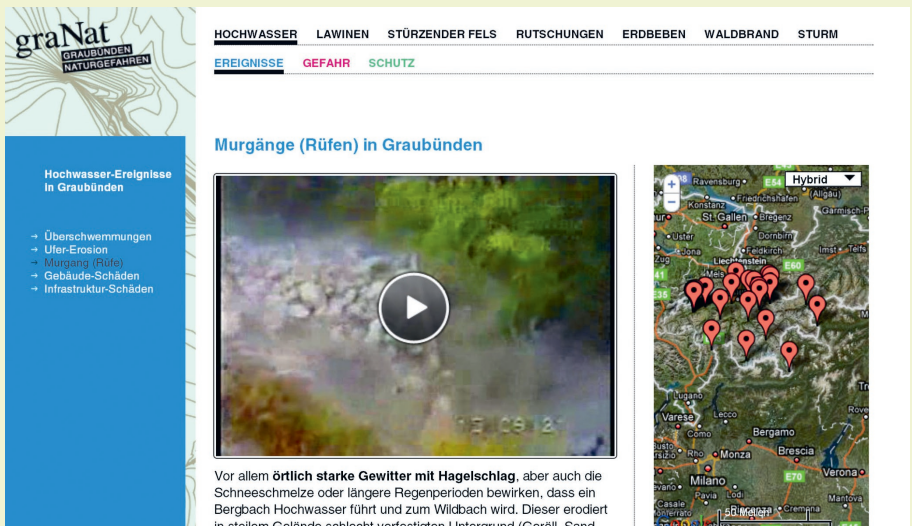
graNat
GRAUBÜNDEN NATURGEFAHREN

HOCHWASSER LAWINEN STÜRZENDER FELS RUTSCHUNGEN ERDBEBEN WALDBRAND STURM

EREIGNISSE GEFAHR SCHUTZ

Hochwasser-Ereignisse in Graubünden

→ Überschwemmungen
→ Ufer-Erosion
→ Murgang (Rüfe)
→ Gebäude-Schäden
→ Infrastruktur-Schäden

Murgänge (Rüfen) in Graubünden

12.09.2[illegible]

Vor allem **örtlich starke Gewitter mit Hagelschlag**, aber auch die Schneeschmelze oder längere Regenperioden bewirken, dass ein Bergbach Hochwasser führt und zum Wildbach wird. Dieser erodiert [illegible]

Hybrid
+
−
Ravensburg
E54
(Allgäu)
Friedrichshafen
Konstanz
St. Gallen
Bregenz
Garmisch-P
Uster
Dornbirn
Feldkirch
Imst
Tells
Jona
Liechtenstein
E60
41
35
Varese
Lecco
Como
Bergamo
Rove
Monza
Brescia
Verona
Milano
E70
Pavia
Lodi
Mantova
Casale
Cremona
50 Meilen